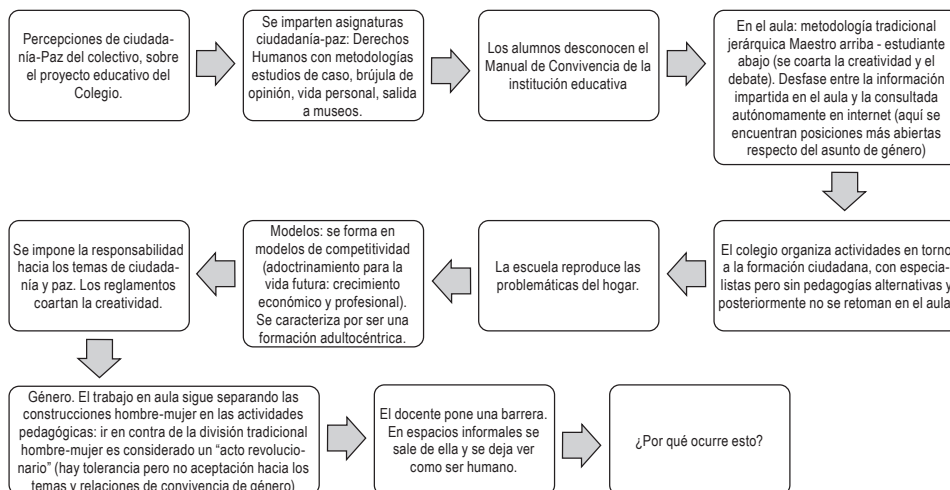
Percepciones de ciudadanía-Paz del colectivo, sobre el proyecto educativo del Colegio.

Se imparten asignaturas ciudadanía-paz: Derechos Humanos con metodologías estudios de caso, brújula de opinión, vida personal, salida a museos.

Los alumnos desconocen el Manual de Convivencia de la institución educativa

En el aula: metodología tradicional jerárquica Maestro arriba - estudiante abajo (se coarta la creatividad y el debate). Desfase entre la información impartida en el aula y la consultada autónomamente en internet (aquí se encuentran posiciones más abiertas respecto del asunto de género)

El colegio organiza actividades en torno a la formación ciudadana, con especialistas pero sin pedagogías alternativas y posteriormente no se retoman en el aula.

La escuela reproduce las problemáticas del hogar.

Modelos: se forma en modelos de competitividad (adoctrinamiento para la vida futura: crecimiento económico y profesional). Se caracteriza por ser una formación adultocéntrica.

Se impone la responsabilidad hacia los temas de ciudadanía y paz. Los reglamentos coartan la creatividad.

Género. El trabajo en aula sigue separando las construcciones hombre-mujer en las actividades pedagógicas: ir en contra de la división tradicional hombre-mujer es considerado un "acto revolucionario" (hay tolerancia pero no aceptación hacia los temas y relaciones de convivencia de género)

El docente pone una barrera. En espacios informales se sale de ella y se deja ver como ser humano.

¿Por qué ocurre esto?